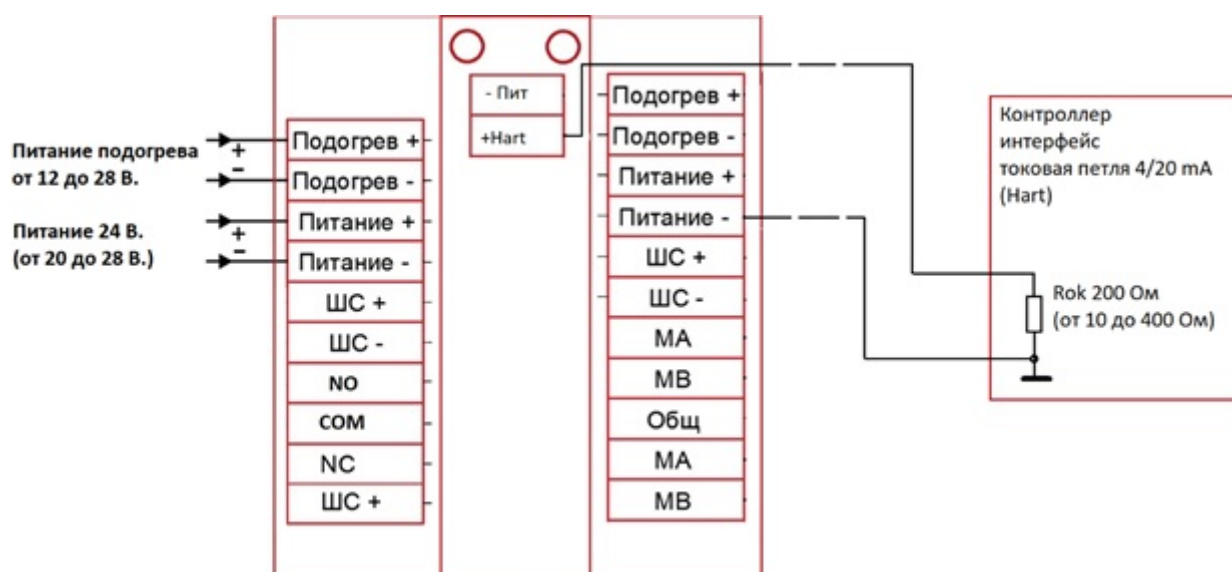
Питание подогрева
от 12 до 28 В.
+
-
Питание 24 В.
(от 20 до 28 В.)
+
-

Подогрев +
Подогрев -
Питание +
Питание -
ШС +
ШС -
NO
COM
NC
ШС +

- Пит
+Hart

Подогрев +
Подогрев -
Питание +
Питание -
ШС +
ШС -
MA
MB
Общ
MA
MB

Контроллер
интерфейс
токовая петля 4/20 mA
(Hart)

Rok 200 Ом
(от 10 до 400 Ом)